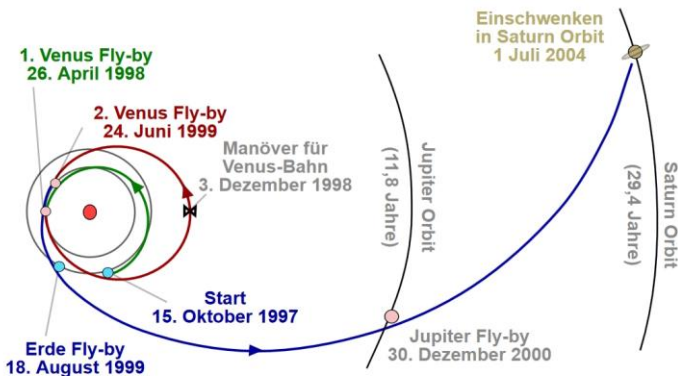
Einschwenken in Saturn Orbit 1 Juli 2004

1. Venus Fly-by 26. April 1998

2. Venus Fly-by 24. Juni 1999

Manöver für Venus-Bahn 3. Dezember 1998

(11,8 Jahre)
Jupiter Orbit

(29,4 Jahre)
Saturn Orbit

Start 15. Oktober 1997

Erde Fly-by 18. August 1999

Jupiter Fly-by 30. Dezember 2000